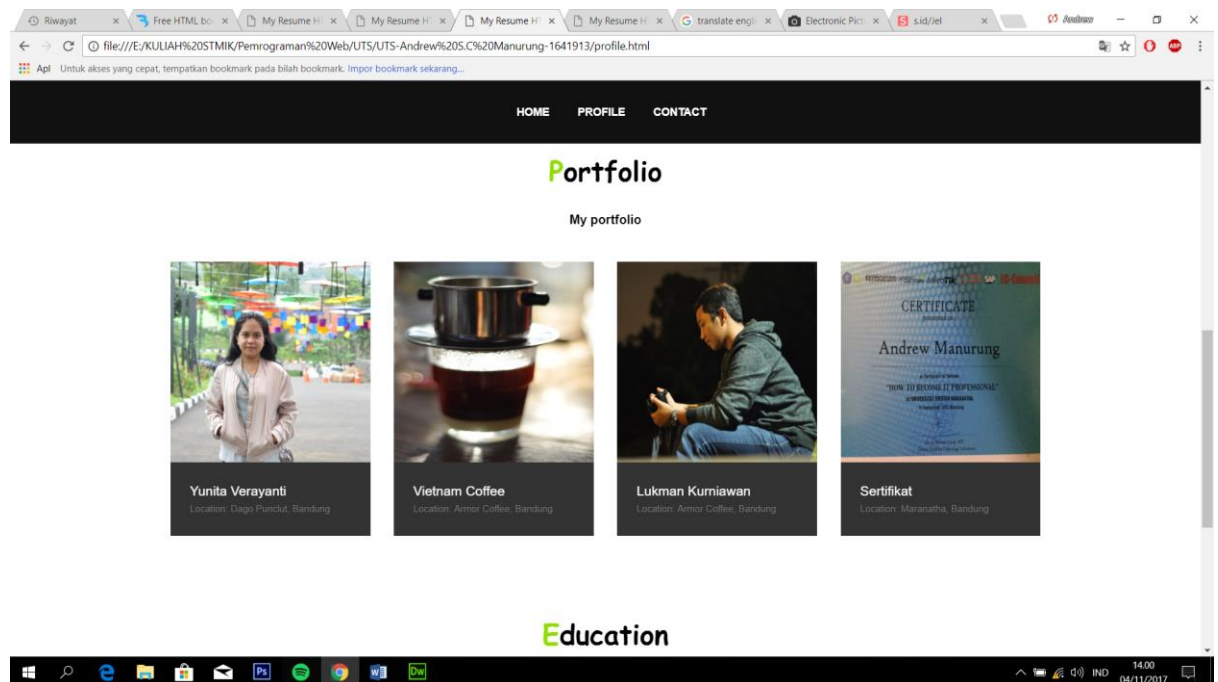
Riwayat × Free HTML bo × My Resume H × My Resume H × My Resume H × My Resume H × translate engl × Electronic Pict × s.id/iel × Andrew

file:///E:/KULIAH%20STMIK/Pemrograman%20Web/UTS/UTS-Andrew%20S.C%20Manurung-1641913/profile.html

Apl Untuk akses yang cepat, tempatkan bookmark pada bilah bookmark. Impor bookmark sekarang...

HOME PROFILE CONTACT

Portfolio

My portfolio

CERTIFICATE

Andrew Manurung

"HOW TO BECOME IT PROFESSIONAL"

Yunita Verayanti
Location: Dago Punclut, Bandung

Vietnam Coffee
Location: Armor Coffee, Bandung

Lukman Kurniawan
Location: Armor Coffee, Bandung

Sertifikat
Location: Maranatha, Bandung

Education

IND 14.00 04/11/2017